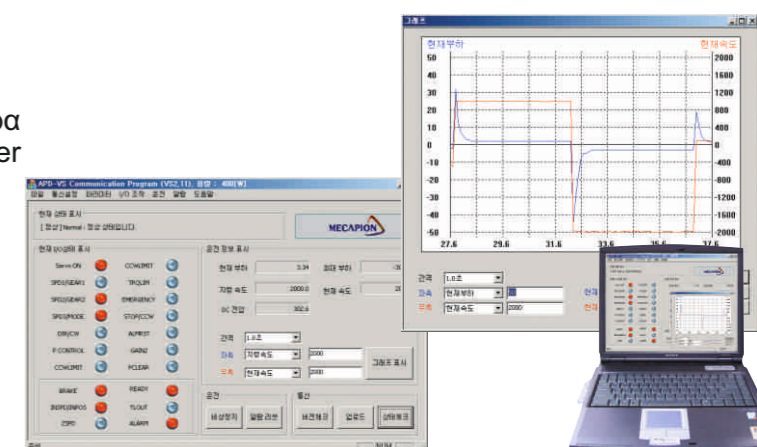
ρα
er

그래프

현재부하
현재속도

50
40
30
20
10
0
-10
-20
-30
-40
-50

2000
1600
1200
800
400
0
-400
-800
-1200
-1600
-2000

27.6
29.6
31.6
33.6
35.6
37.6

간격 1.0초
좌축 현재부하
우축 현재속도 2000

APD-VS Communication Program (VS2,11), 용량 : 400[W]
파일 통신설정 파라미터 I/O 조작 운전 알람 도움말

현재 상태 표시
[ 정상 ] Normal : 정상 상태입니다.

MECAPION

현재 I/O상태 표시
Servo ON
SPD1/GEAR1
SPD2/GEAR2
SPD3/MODE
DIR/CW
P CONTROL
CCWLIMIT
CCWLIMIT
TRQLIM
EMERGENCY
STOP/CCW
ALMRST
GAIN2
PCLEAR
BRAKE
INSPD/INPOS
ZSPD
READY
TLOUT
ALARM

운전 정보 표시
현재 부하 3.34
최대 부하
지령 속도 2000.0
현재 속도
DC 전압 302.6

간격 1.0초
좌축 지령속도 2000
우축 현재속도 2000
그래프 표시

운전
비상정지 알람 리셋
통신
버전체크 업로드 상태체크